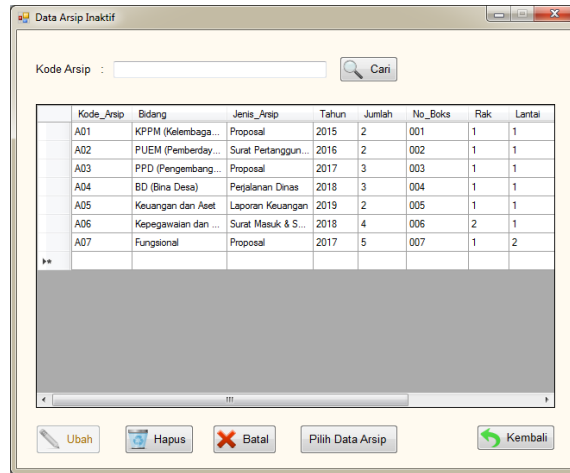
Data Arsip Inaktif

Kode Arsip :

Cari

| | Kode_Arsip | Bidang | Jenis_Arsip | Tahun | Jumlah | No_Boks | Rak | Lantai |
|---|---|---|---|---|---|---|---|---|
| | A01 | KPPM (Kelembaga... | Proposal | 2015 | 2 | 001 | 1 | 1 |
| | A02 | PUEM (Pemberday... | Surat Pertanggun... | 2016 | 2 | 002 | 1 | 1 |
| | A03 | PPD (Pengembang... | Proposal | 2017 | 3 | 003 | 1 | 1 |
| | A04 | BD (Bina Desa) | Perjalanan Dinas | 2018 | 3 | 004 | 1 | 1 |
| | A05 | Keuangan dan Aset | Laporan Keuangan | 2019 | 2 | 005 | 1 | 1 |
| | A06 | Kepegawaian dan ... | Surat Masuk & S... | 2018 | 4 | 006 | 2 | 1 |
| | A07 | Fungsional | Proposal | 2017 | 5 | 007 | 1 | 2 |
| ** | | | | | | | | |

Ubah Hapus Batal Pilih Data Arsip Kembali